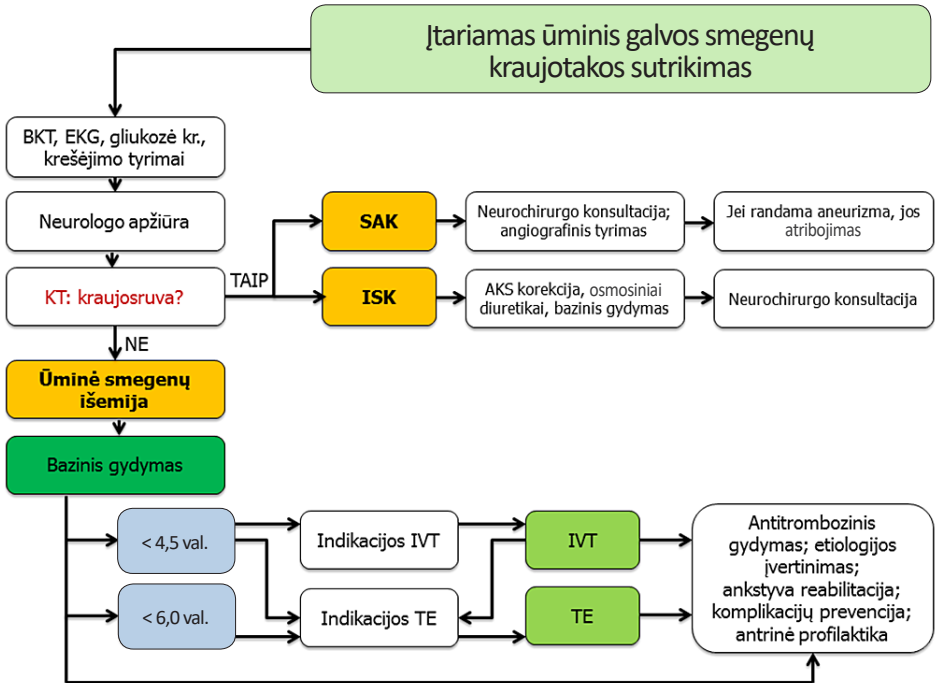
Įtariamas ūminis galvos smegenų kraujotakos sutrikimas

BKT, EKG, gliukozė kr., krešėjimo tyrimai

Neurologo apžiūra

KT: kraujosruva?

TAIP

SAK

Neurochirurgo konsultacija; angiografinis tyrimas

Jei randama aneurizma, jos atribojimas

ISK

AKS korekcija, osmosiniai diuretikai, bazinis gydymas

Neurochirurgo konsultacija

NE

Ūminė smegenų išemija

Bazinis gydymas

< 4,5 val.

< 6,0 val.

Indikacijos IVT

Indikacijos TE

IVT

TE

Antitrombozinis gydymas; etiologijos įvertinimas; ankstyva reabilitacija; komplikacijų prevencija; antrinė profilaktika